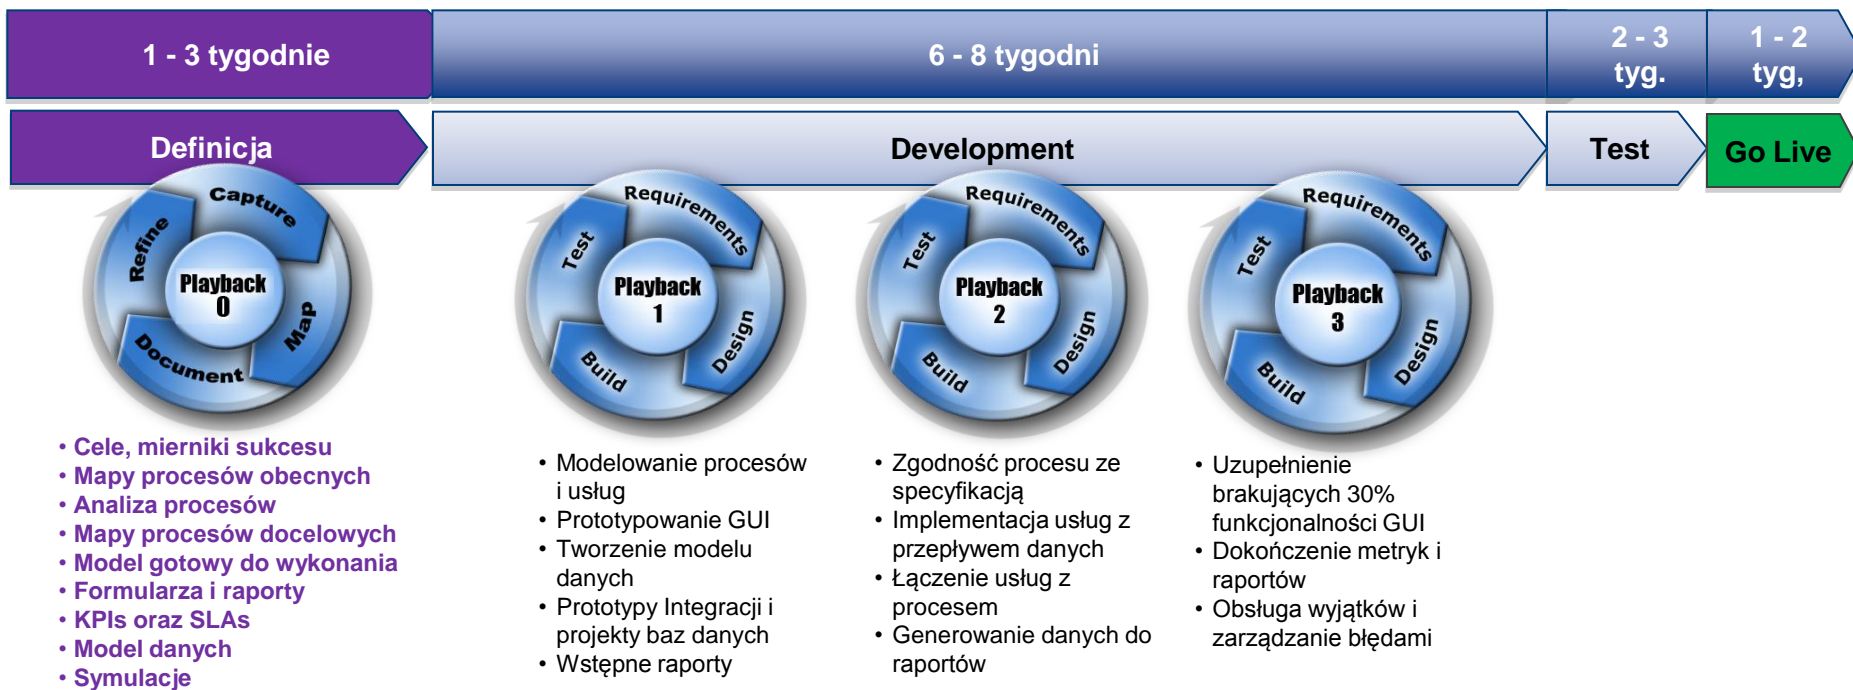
1 - 3 tygodnie

6 - 8 tygodni

2 - 3 tyg.

1 - 2 tyg,

Definicja

Development

Test

Go Live

Capture
Refine
Playback 0
Map
Document

Requirements
Test
Playback 1
Design
Build

Requirements
Test
Playback 2
Design
Build

Requirements
Test
Playback 3
Design
Build

• Cele, mierniki sukcesu
• Mapy procesów obecnych
• Analiza procesów
• Mapy procesów docelowych
• Model gotowy do wykonania
• Formularza i raporty
• KPIs oraz SLAs
• Model danych
• Symulacje

• Modelowanie procesów i usług
• Prototypowanie GUI
• Tworzenie modelu danych
• Prototypy Integracji i projekty baz danych
• Wstępne raporty

• Zgodność procesu ze specyfikacją
• Implementacja usług z przepływem danych
• Łączenie usług z procesem
• Generowanie danych do raportów

• Uzupełnienie brakujących 30% funkcjonalności GUI
• Dokończenie metryk i raportów
• Obsługa wyjątków i zarządzanie błędami